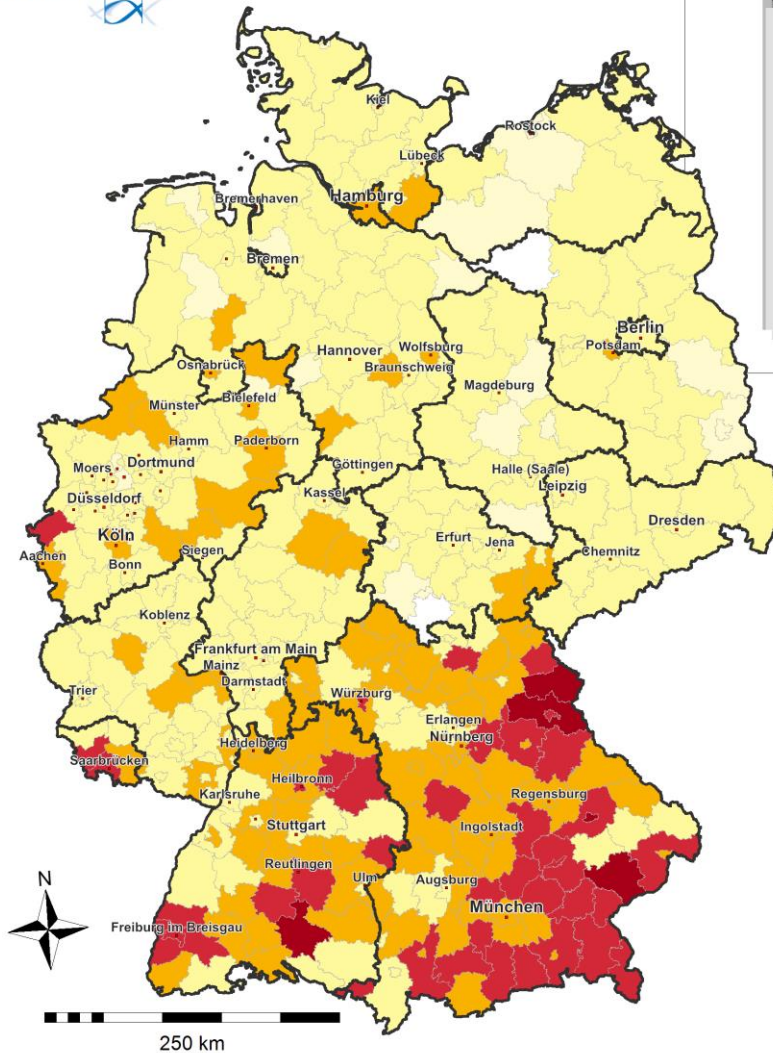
Kiel
Rostock
Lübeck
Hamburg
Bremerhaven
Bremen
Berlin
Potsdam
Hannover
Wolfsburg
Braunschweig
Osnabrück
Magdeburg
Bielefeld
Münster
Paderborn
Hamm
Moers
Dortmund
Göttingen
Halle (Saale)
Leipzig
Düsseldorf
Kassel
Köln
Aachen
Siegen
Bonn
Erfurt
Jena
Dresden
Chemnitz
Koblenz
Frankfurt am Main
Mainz
Darmstadt
Trier
Würzburg
Erlangen
Nürnberg
Heidelberg
Saarbrücken
Heilbronn
Karlsruhe
Regensburg
Stuttgart
Ingolstadt
Reutlingen
Ulm
Augsburg
N
München
Freiburg im Breisgau
250 km